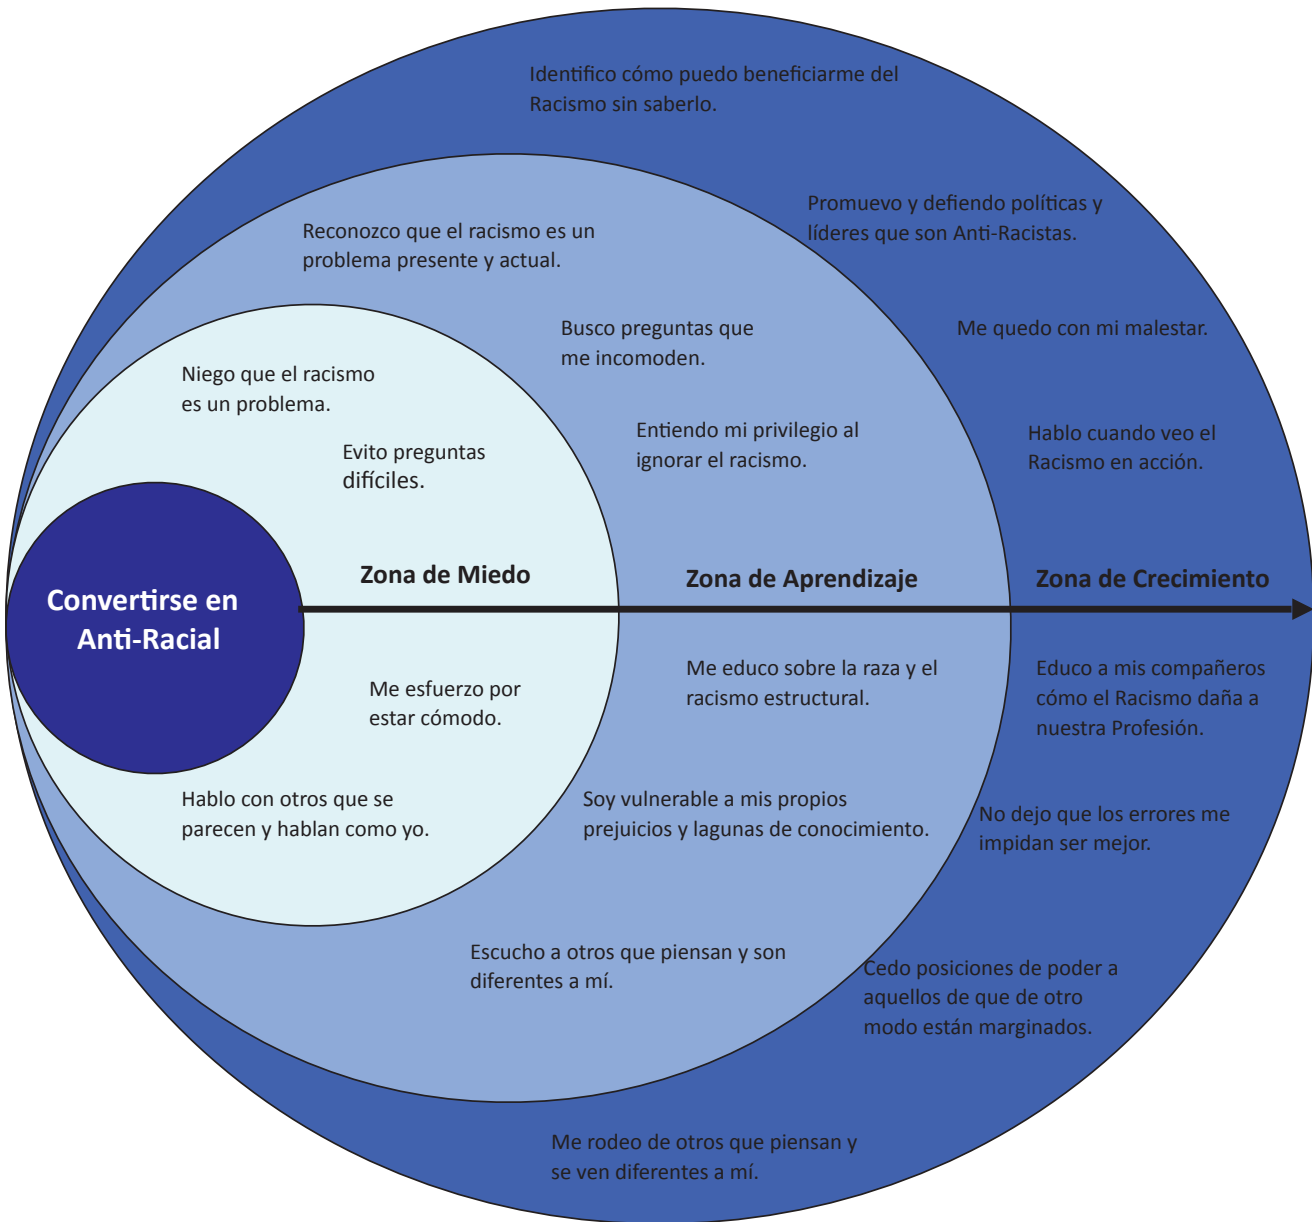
Identifico cómo puedo beneficiarme del Racismo sin saberlo.

Promuevo y defiendo políticas y líderes que son Anti-Racistas.

Reconozco que el racismo es un problema presente y actual.

Busco preguntas que me incomoden.

Me quedo con mi malestar.

Niego que el racismo es un problema.

Evito preguntas difíciles.

Entiendo mi privilegio al ignorar el racismo.

Hablo cuando veo el Racismo en acción.

Convertirse en Anti-Racial

Zona de Miedo

Zona de Aprendizaje

Zona de Crecimiento

Me esfuerzo por estar cómodo.

Me educo sobre la raza y el racismo estructural.

Educo a mis compañeros cómo el Racismo daña a nuestra Profesión.

Hablo con otros que se parecen y hablan como yo.

Soy vulnerable a mis propios prejuicios y lagunas de conocimiento.

No dejo que los errores me impidan ser mejor.

Escucho a otros que piensan y son diferentes a mí.

Cedo posiciones de poder a aquellos de que de otro modo están marginados.

Me rodeo de otros que piensan y se ven diferentes a mí.